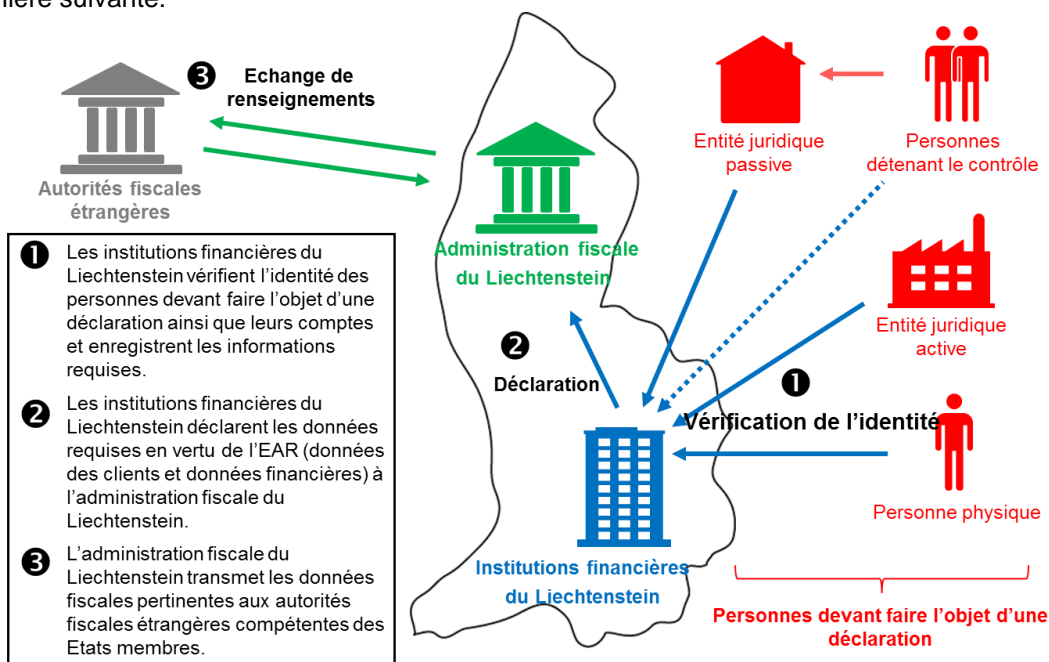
nière suivante:

❸ Echange de renseignements

Autorités fiscales étrangères

Administration fiscale du Liechtenstein

Entité juridique passive

Personnes détenant le contrôle

Entité juridique active

❷ Déclaration

❶ Vérification de l'identité

Institutions financières du Liechtenstein

Personne physique

Personnes devant faire l'objet d'une déclaration

❶ Les institutions financières du Liechtenstein vérifient l'identité des personnes devant faire l'objet d'une déclaration ainsi que leurs comptes et enregistrent les informations requises.

❷ Les institutions financières du Liechtenstein déclarent les données requises en vertu de l'EAR (données des clients et données financières) à l'administration fiscale du Liechtenstein.

❸ L'administration fiscale du Liechtenstein transmet les données fiscales pertinentes aux autorités fiscales étrangères compétentes des Etats membres.